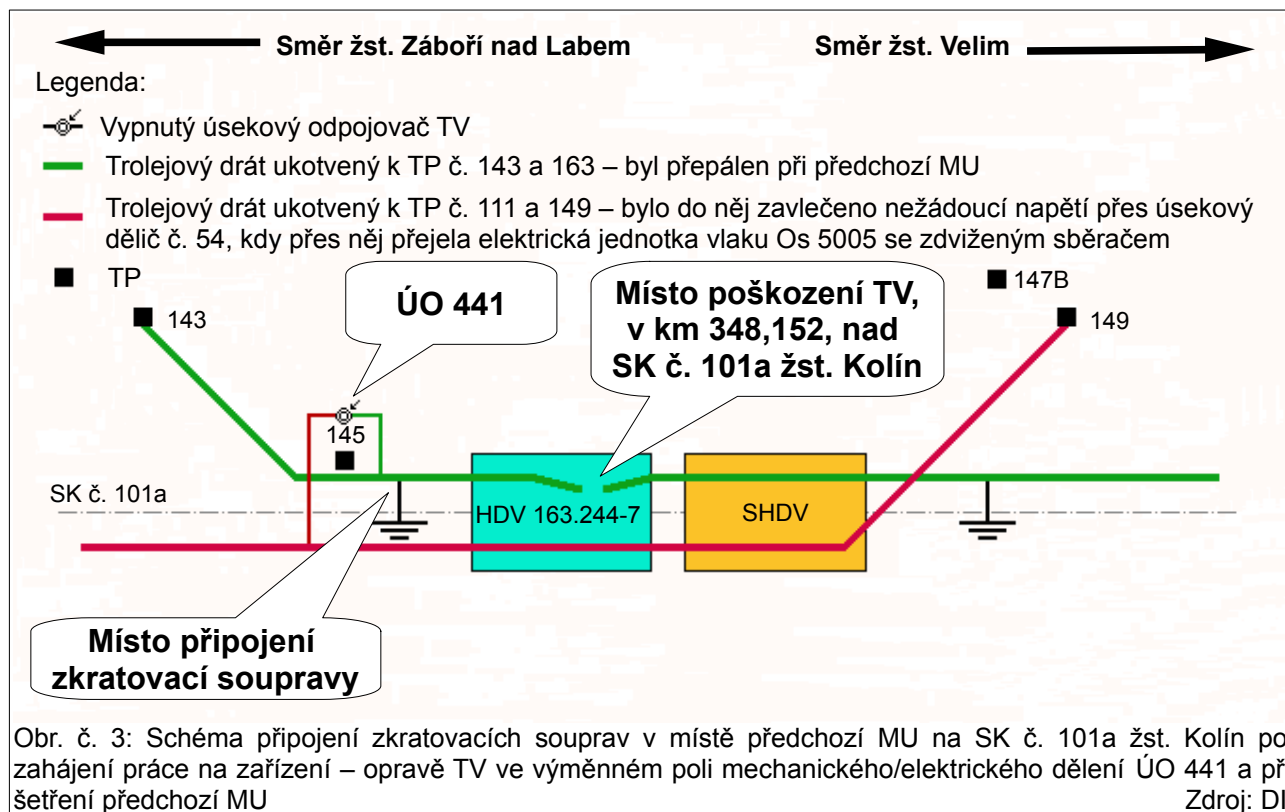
Směr žst. Záboří nad Labem

Směr žst. Velim

Legenda:

Vypnutý úsekový odpojovač TV

Trolejový drát ukotvený k TP č. 143 a 163 – byl přepálen při předchozí MU

Trolejový drát ukotvený k TP č. 111 a 149 – bylo do něj zavlečeno nežádoucí napětí přes úsekový dělič č. 54, kdy přes něj přejela elektrická jednotka vlaku Os 5005 se zdviženým sběračem

TP

ÚO 441

Místo poškození TV, v km 348,152, nad SK č. 101a žst. Kolín

147B

143

149

145

SK č. 101a

HDV 163.244-7

SHDV

Místo připojení zkratovací soupravy

Obr. č. 3: Schéma připojení zkratovacích souprav v místě předchozí MU na SK č. 101a žst. Kolín po zahájení práce na zařízení – opravě TV ve výměnném poli mechanického/elektrického dělení ÚO 441 a př šetření předchozí MU

Zdroj: DI